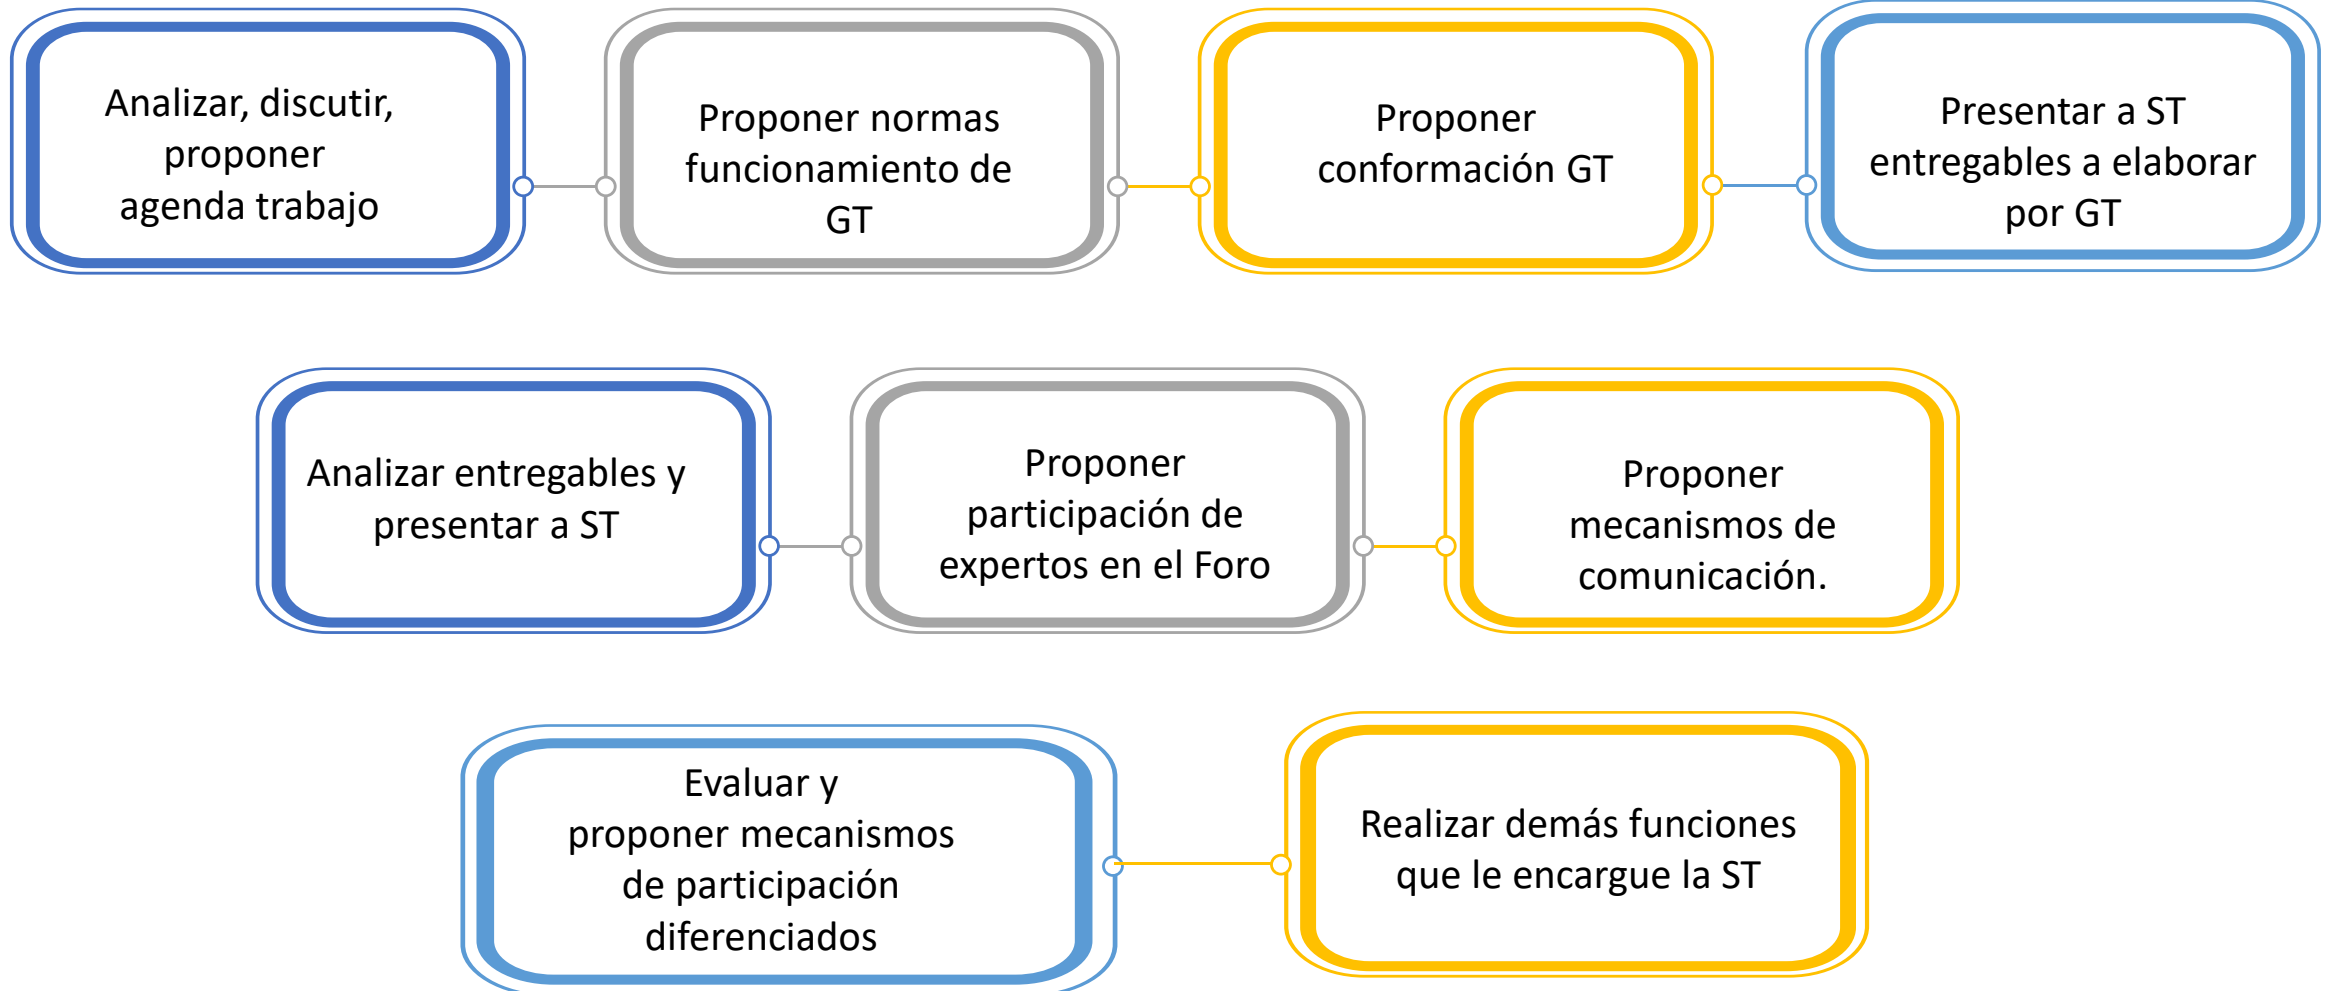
Analizar, discutir, proponer agenda trabajo

Proponer normas funcionamiento de GT

Proponer conformación GT

Presentar a ST entregables a elaborar por GT

Analizar entregables y presentar a ST

Proponer participación de expertos en el Foro

Proponer mecanismos de comunicación.

Evaluar y proponer mecanismos de participación diferenciados

Realizar demás funciones que le encargue la ST